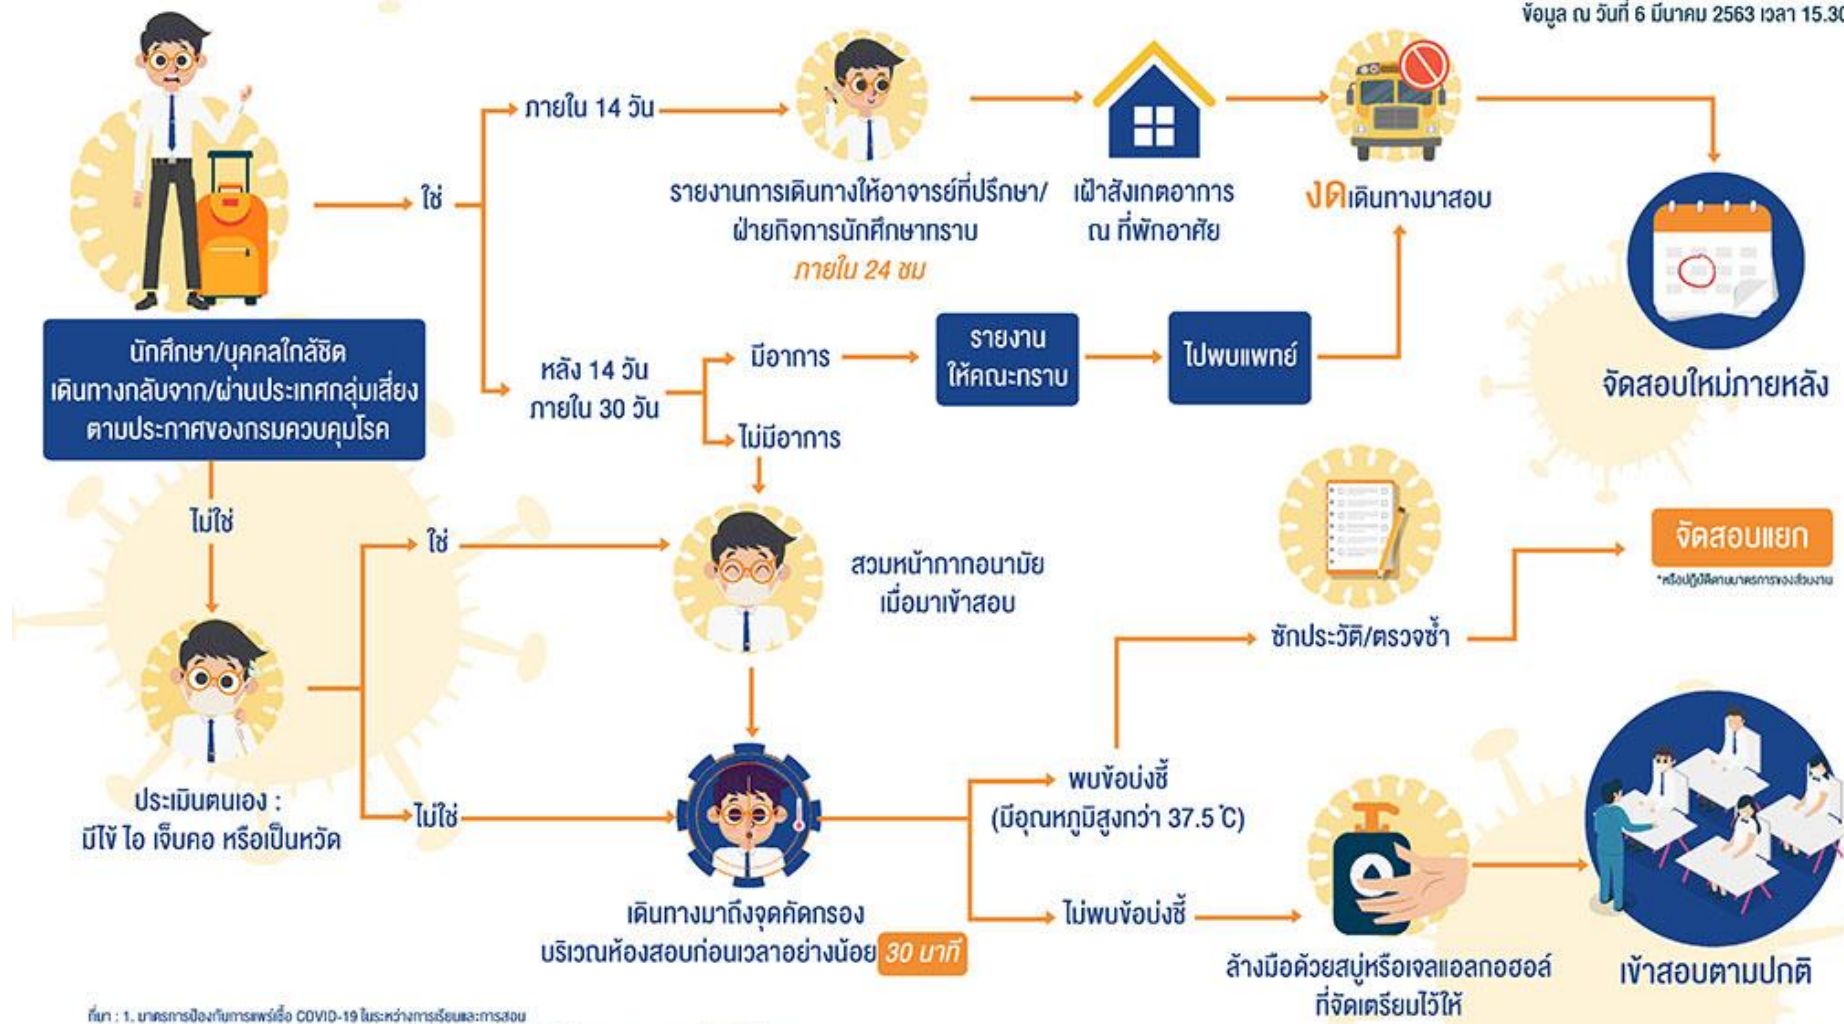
ข้อมูล ณ วันที่ 6 มีนาคม 2563 เวลา 15.30

นักศึกษา/บุคคลใกล้ชิด เดินทางกลับจาก/ผ่านประเทศกลุ่มเสี่ยง ตามประกาศของกรมควบคุมโรค

ใช่

ภายใน 14 วัน

รายงานการเดินทางให้อาจารย์ที่ปรึกษา/ฝ่ายกิจการนักศึกษาทราบ ภายใน 24 ชม

เฝ้าสังเกตอาการ ณ ที่พักอาศัย

งดเดินทางมาสอบ

จัดสอบใหม่ภายหลัง

หลัง 14 วัน ภายใน 30 วัน

มีอาการ

รายงานให้คณะทราบ

ไปพบแพทย์

ไม่มีอาการ

ไม่ใช่

ใช่

สวมหน้ากากอนามัย เมื่อมาเข้าสอบ

ซักประวัติ/ตรวจซ้ำ

จัดสอบแยก

*หรือปฏิบัติตามมาตรการของส่วนงาน

ประเมินตนเอง : มีไข้ ไอ เจ็บคอ หรือเป็นหวัด

ไม่ใช่

เดินทางมาถึงจุดคัดกรอง บริเวณห้องสอบก่อนเวลาอย่างน้อย 30 นาที

พบข้อบ่งชี้ (มีอุณหภูมิสูงกว่า 37.5 ˚C)

ไม่พบข้อบ่งชี้

ล้างมือด้วยสบู่หรือเจลแอลกอฮอล์ ที่จัดเตรียมไว้ให้

เข้าสอบตามปกติ

ที่มา : 1. มาตรการป้องกันการแพร่เชื้อ COVID-19 ในระหว่างการเรียนและการสอบ